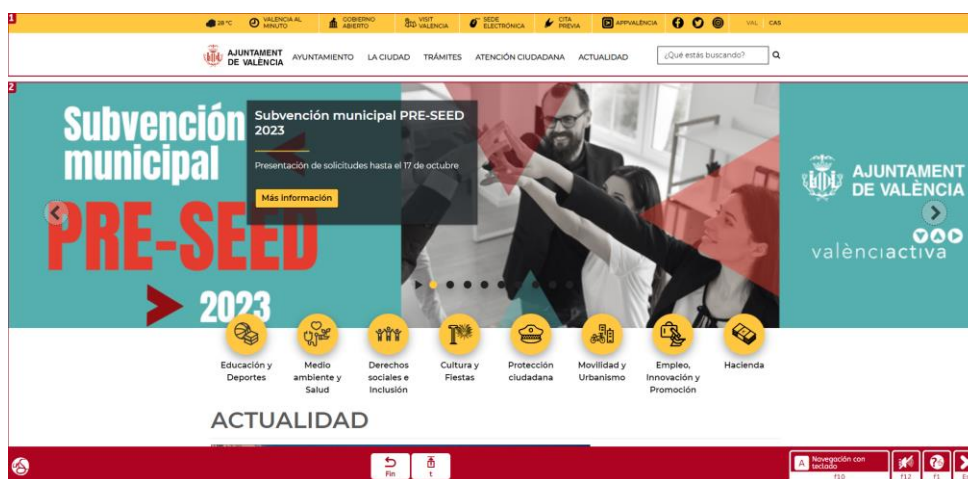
1

28 °C VALENCIA AL MINUTO GOBIERNO ABIERTO VISIT VALENCIA SEDE ELECTRÓNICA CITA PREVIA APPVALÈNCIA VAL CAS

AJUNTAMENT DE VALÈNCIA AYUNTAMIENTO LA CIUDAD TRÁMITES ATENCIÓN CIUDADANA ACTUALIDAD ¿Qué estás buscando?

2

Subvención municipal PRE-SEED 2023

Subvención municipal PRE-SEED 2023

Presentación de solicitudes hasta el 17 de octubre

Más información

AJUNTAMENT DE VALÈNCIA

valènciaactiva

Educación y Deportes

Medio ambiente y Salud

Derechos sociales e Inclusión

Cultura y Fiestas

Protección ciudadana

Movilidad y Urbanismo

Empleo, Innovación y Promoción

Hacienda

ACTUALIDAD

Fin

t

A Navegación con teclado f10

f12 f1 Es